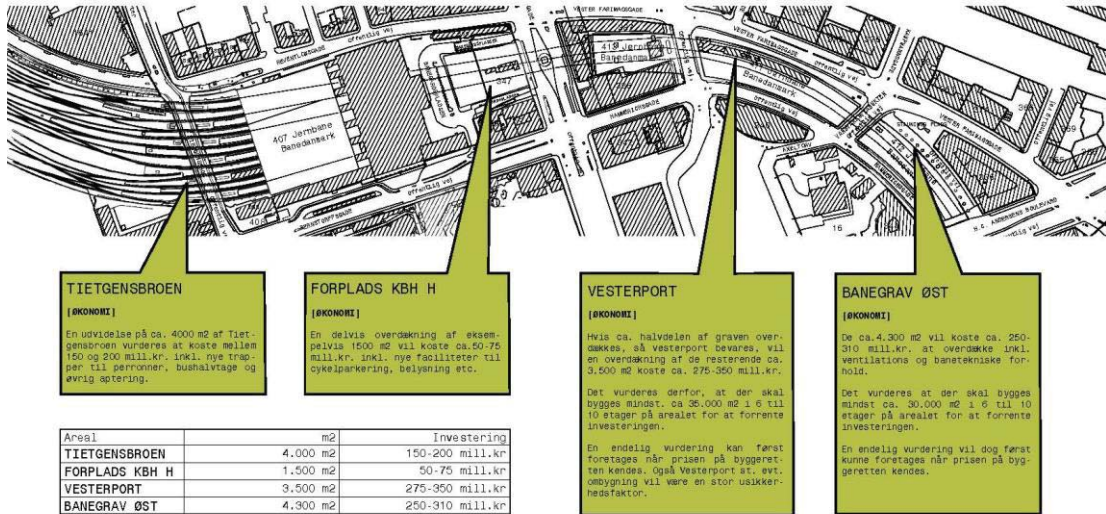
VESTER FARIMAGSGADE

REVENTLOWSGADE

offentlig vej

419 Jernbane Banedanmark

Jernbane Banedanmark

407 Jernbane Banedanmark

447

HAMMERICHSGADE

offentlig vej

AXELTORV

H.C. ANDERSENS BOULEVARD

16

TIETGENSBROEN

[ØKONOMI]

En udvidelse på ca. 4000 m2 af Tietgensbroen vurderes at koste mellem 150 og 200 mill.kr. inkl. nye trapper til perronner, bushalvtage og øvrig aptering.

FORPLADS KBH H

[ØKONOMI]

En delvis overdækning af eksempelvis 1500 m2 vil koste ca.50-75 mill.kr. inkl. nye faciliteter til cykelparkering, belysning etc.

VESTERPORT

[ØKONOMI]

Hvis ca. halvdelen af graven overdækkes, så vesterport bevares, vil en overdækning af de resterende ca. 3.500 m2 koste ca. 275-350 mill.kr.

Det vurderes derfor, at der skal bygges mindst. ca 35.000 m2 i 6 til 10 etager på arealet for at forrente investeringen.

En endelig vurdering kan først foretages når prisen på byggeretten kendes. Også Vesterport st. evt. ombygning vil være en stor usikkerhedsfaktor.

BANEGRAV ØST

[ØKONOMI]

De ca.4.300 m2 vil koste ca. 250-310 mill.kr. at overdække inkl. ventilations og banetekniske forhold.

Det vurderes at der skal bygges mindst ca. 30.000 m2 i 6 til 10 etager på arealet for at forrente investeringen.

En endelig vurdering vil dog først kunne foretages når prisen på byggeretten kendes.

| Areal | m2 | Investering |
|---|---|---|
| TIETGENSBROEN | 4.000 m2 | 150-200 mill.kr |
| FORPLADS KBH H | 1.500 m2 | 50-75 mill.kr |
| VESTERPORT | 3.500 m2 | 275-350 mill.kr |
| BANEGRAV ØST | 4.300 m2 | 250-310 mill.kr |